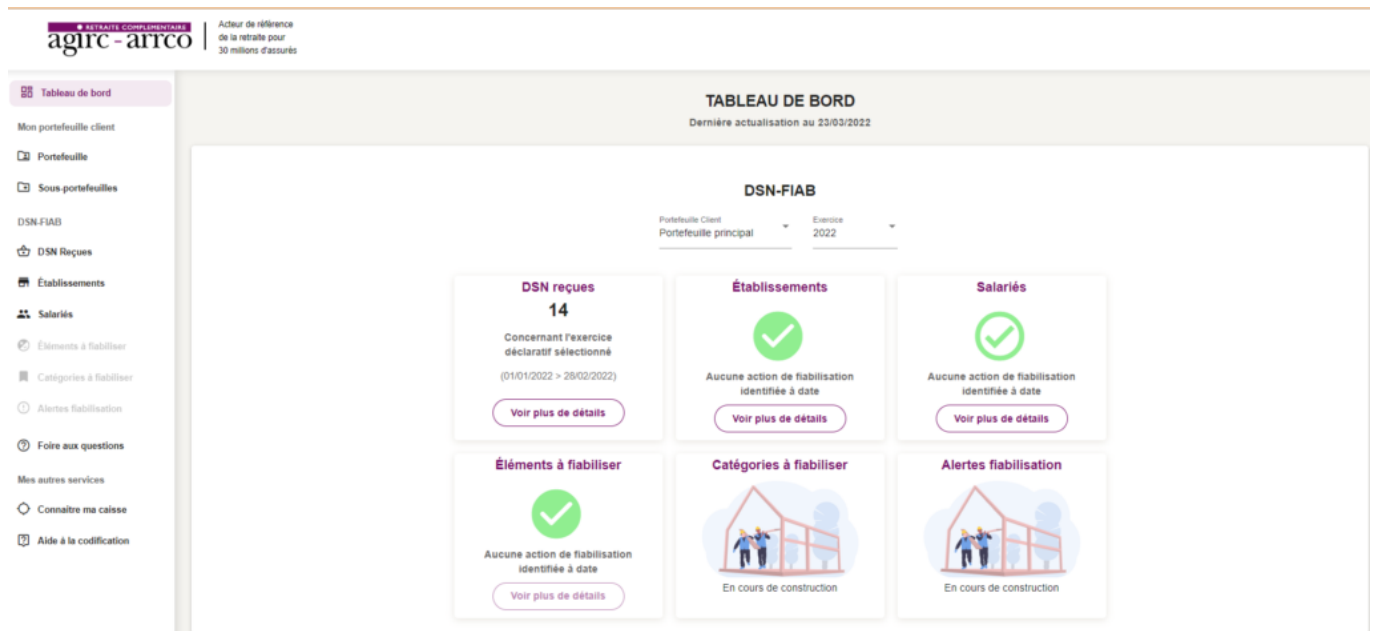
RETRAITE COMPLÉMENTAIRE
agirc - arrco
Acteur de référence de la retraite pour 30 millions d'assurés

Tableau de bord
Mon portefeuille client
Portefeuille
Sous-portefeuilles
DSN-FIAB
DSN Reçues
Établissements
Salariés
Éléments à fiabiliser
Catégories à fiabiliser
Alertes fiabilisation
Foire aux questions
Mes autres services
Connaître ma caisse
Aide à la codification

TABLEAU DE BORD
Dernière actualisation au 23/03/2022

DSN-FIAB

Portefeuille Client
Portefeuille principal

Exercice
2022

DSN reçues
14
Concernant l'exercice déclaratif sélectionné
(01/01/2022 > 28/02/2022)
Voir plus de détails

Établissements
Aucune action de fiabilisation identifiée à date
Voir plus de détails

Salariés
Aucune action de fiabilisation identifiée à date
Voir plus de détails

Éléments à fiabiliser
Aucune action de fiabilisation identifiée à date
Voir plus de détails

Catégories à fiabiliser
En cours de construction

Alertes fiabilisation
En cours de construction